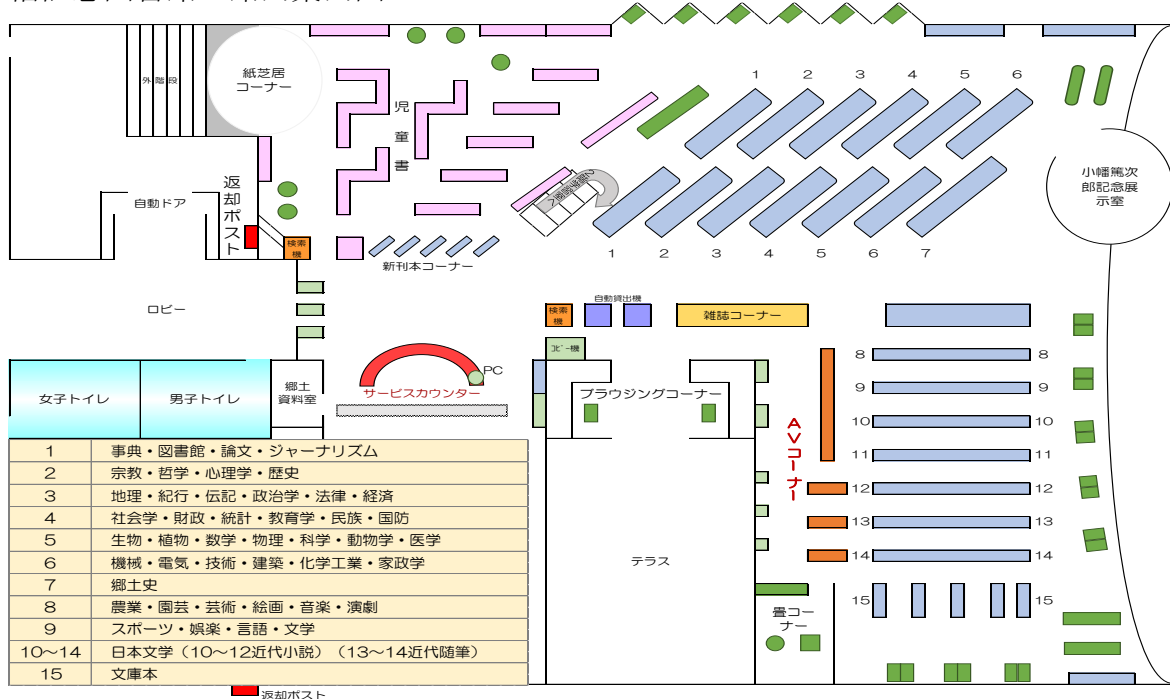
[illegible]

外階段

紙芝居コーナー

児童書

1 2 3 4 5 6

小幡篤次郎記念展示室

自動ドア

返却ポスト

検索機

新刊本コーナー

1 2 3 4 5 6 7

ロビー

検索機

自動貸出機

雑誌コーナー

コピー機

PC

女子トイレ

男子トイレ

郷土資料室

サービスカウンター

ブラウジングコーナー

AVコーナー

8 8
9 9
10 10
11 11
12 12
13 13
14 14
15 15

テラス

畳コーナー

| 1 | 事典・図書館・論文・ジャーナリズム |
|---|---|
| 2 | 宗教・哲学・心理学・歴史 |
| 3 | 地理・紀行・伝記・政治学・法律・経済 |
| 4 | 社会学・財政・統計・教育学・民族・国防 |
| 5 | 生物・植物・数学・物理・科学・動物学・医学 |
| 6 | 機械・電気・技術・建築・化学工業・家政学 |
| 7 | 郷土史 |
| 8 | 農業・園芸・芸術・絵画・音楽・演劇 |
| 9 | スポーツ・娯楽・言語・文学 |
| 10～14 | 日本文学（10～12近代小説）（13～14近代随筆） |
| 15 | 文庫本 |

返却ポスト